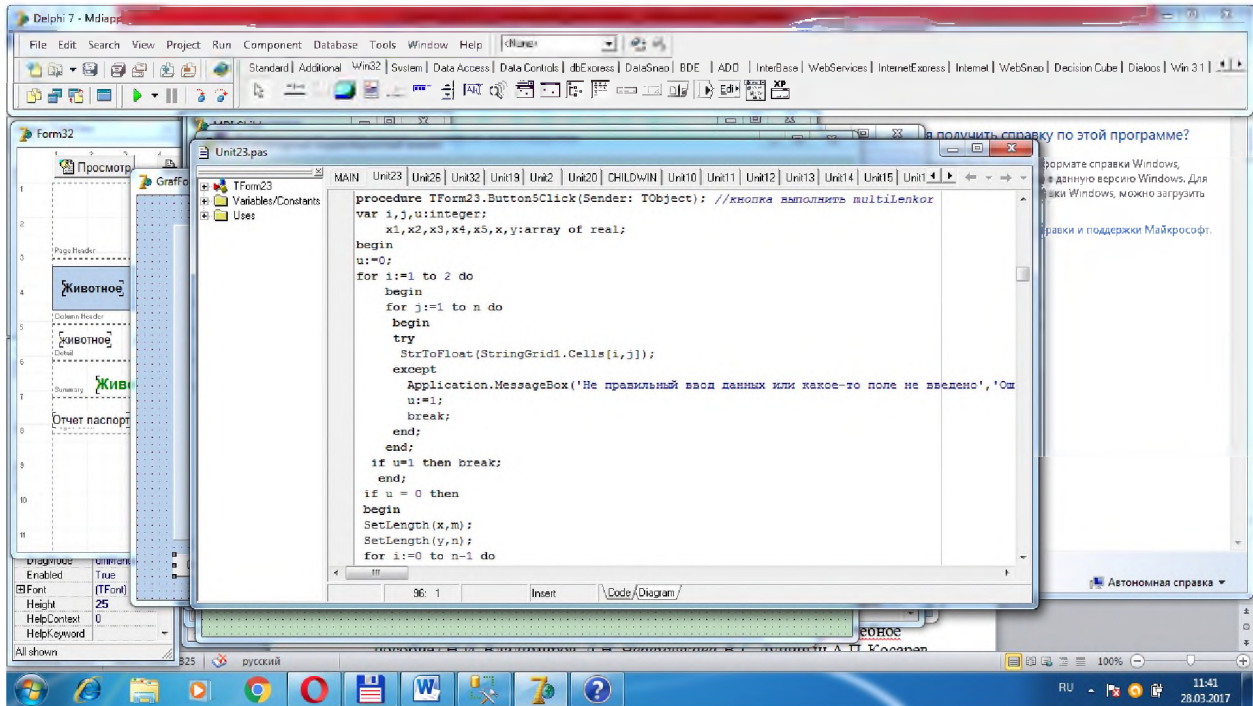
Delphi 7 - Mdiapp

File Edit Search View Project Run Component Database Tools Window Help <None>

Standard | Additional | Win32 | System | Data Access | Data Controls | dbExpress | DataSnap | BDE | ADO | InterBase | WebServices | InternetExpress | Internet | WebSnap | Decision Cube | Dialogs | Win 3.1 |

Form32

Просмотр

GraffFo

Page Header

Животное

Column Header

животное

Detail

Summary Живо

Отчет паспорт

Unit23.pas

TForm23
Variables/Constants
Uses

MAIN | Unit23 | Unit26 | Unit32 | Unit18 | Unit2 | Unit20 | CHILDWIN | Unit10 | Unit11 | Unit12 | Unit13 | Unit14 | Unit15 | Unit1

procedure TForm23.Button5Click(Sender: TObject); //кнопка выполнить multiLenkor
var i,j,u:integer;
    x1,x2,x3,x4,x5,x,y:array of real;
begin
u:=0;
for i:=1 to 2 do
    begin
    for j:=1 to n do
     begin
     try
      StrToFloat(StringGrid1.Cells[i,j]);
     except
       Application.MessageBox('Не правильный ввод данных или какое-то поле не введено','Ош
       u:=1;
       break;
     end;
    end;
  if u=1 then break;
  end;
 if u = 0 then
 begin
 SetLength(x,m);
 SetLength(y,n);
 for i:=0 to n-1 do

96: 1    Insert    Code / Diagram

я получить справку по этой программе?
формате справки Windows,
в данную версию Windows. Для
жки Windows, можно загрузить
равки и поддержки Майкрософт.

Автономная справка

DragMode
Enabled True
Font (TFont)
Height 25
HelpContext 0
HelpKeyword
All shown

325 русский

еоное

100%

RU 11:41 28.03.2017